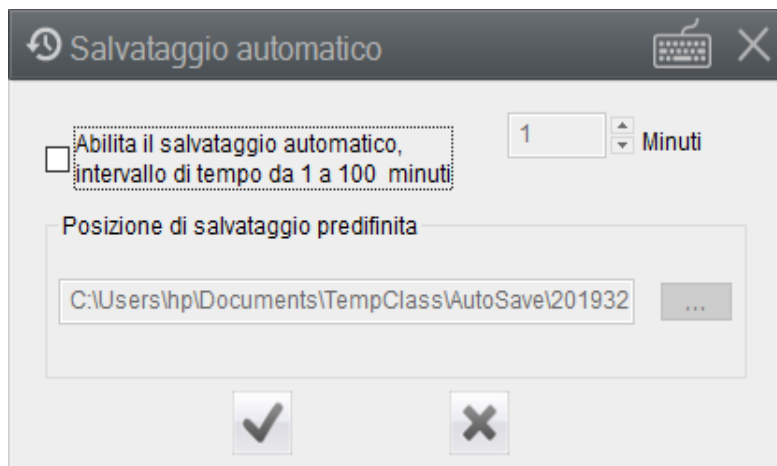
Salvataggio automatico

Abilita il salvataggio automatico, intervallo di tempo da 1 a 100  minuti

1

Minuti

Posizione di salvataggio predifinita

C:\Users\hp\Documents\TempClass\AutoSave\201932

...